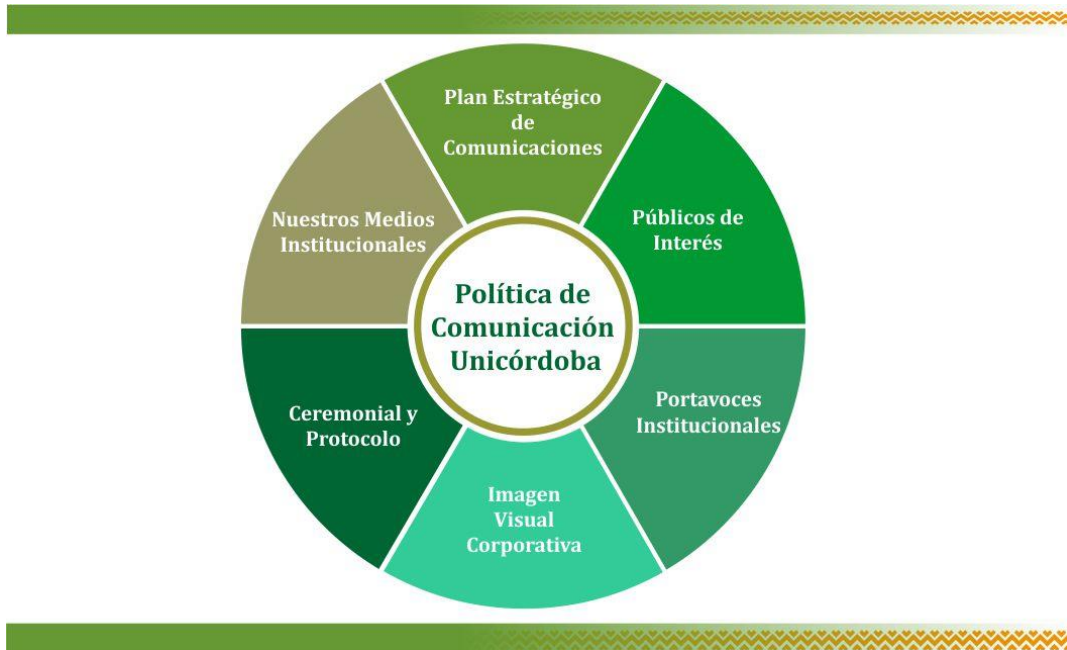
Plan Estratégico de Comunicaciones

Públicos de Interés

Portavoces Institucionales

Imagen Visual Corporativa

Ceremonial y Protocolo

Nuestros Medios Institucionales

Política de Comunicación Unicórdoba